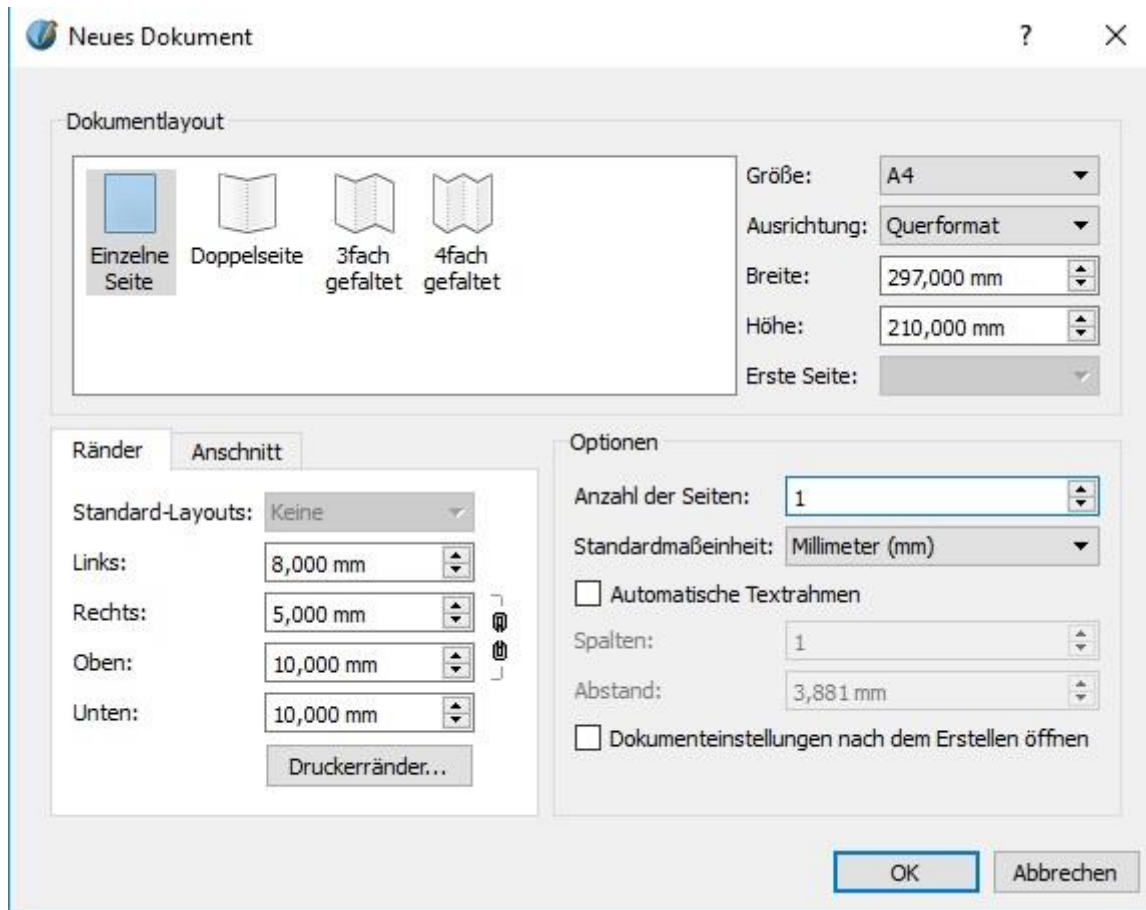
Neues Dokument

?

×

Dokumentlayout

Einzelne Seite

Doppelseite

3fach gefaltet

4fach gefaltet

Größe: A4

Ausrichtung: Querformat

Breite: 297,000 mm

Höhe: 210,000 mm

Erste Seite:

Ränder

Anschnitt

Standard-Layouts: Keine

Links: 8,000 mm

Rechts: 5,000 mm

Oben: 10,000 mm

Unten: 10,000 mm

Druckerränder...

Optionen

Anzahl der Seiten: 1

Standardmaßeinheit: Millimeter (mm)

Automatische Textrahmen

Spalten: 1

Abstand: 3,881 mm

Dokumenteinstellungen nach dem Erstellen öffnen

OK

Abbrechen